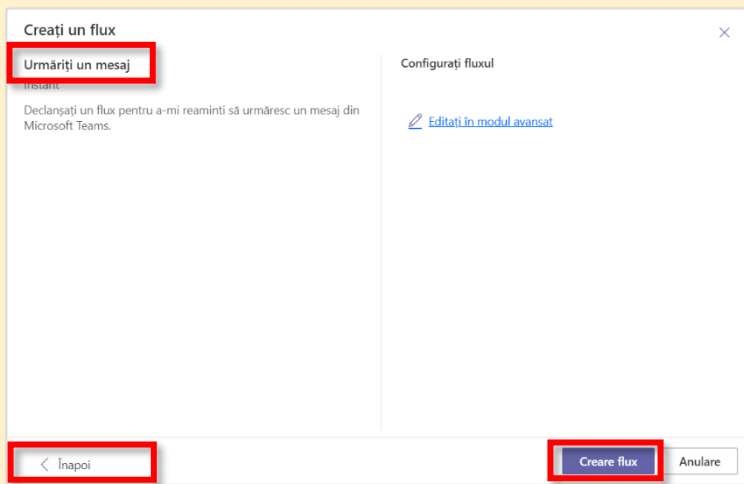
Creați un flux

×

Urmăriți un mesaj

Instant

Declanșați un flux pentru a-mi reaminti să urmăresc un mesaj din Microsoft Teams.

Configurați fluxul

Editați în modul avansat

Înapoi

Creare flux

Anulare